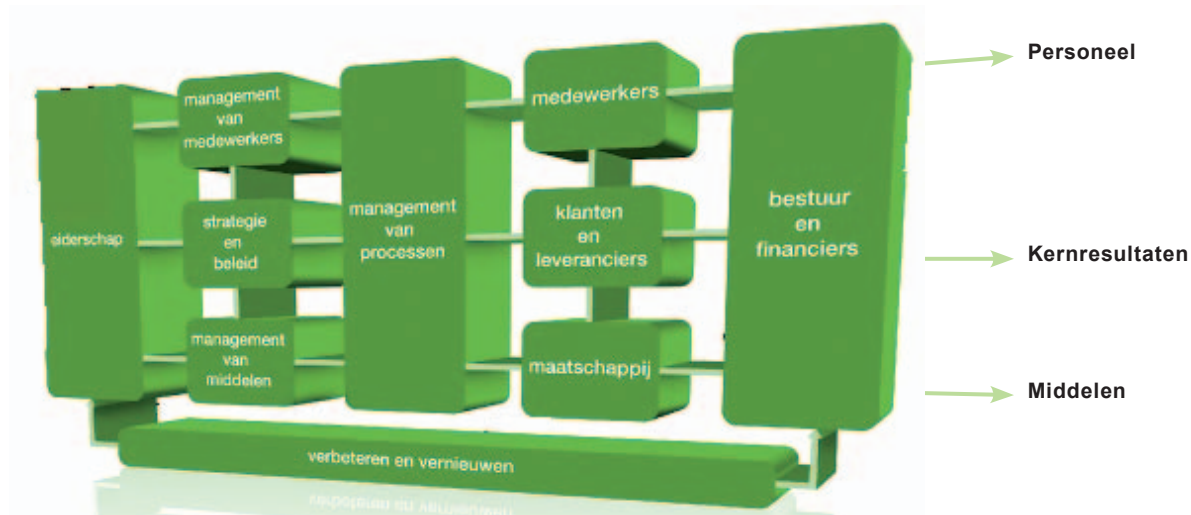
eiderschap

management van medewerkers

strategie en beleid

management van middelen

management van processen

medewerkers

klanten en leveranciers

maatschappij

bestuur en financiers

verbeteren en vernieuwen

Personeel

Kernresultaten

Middelen